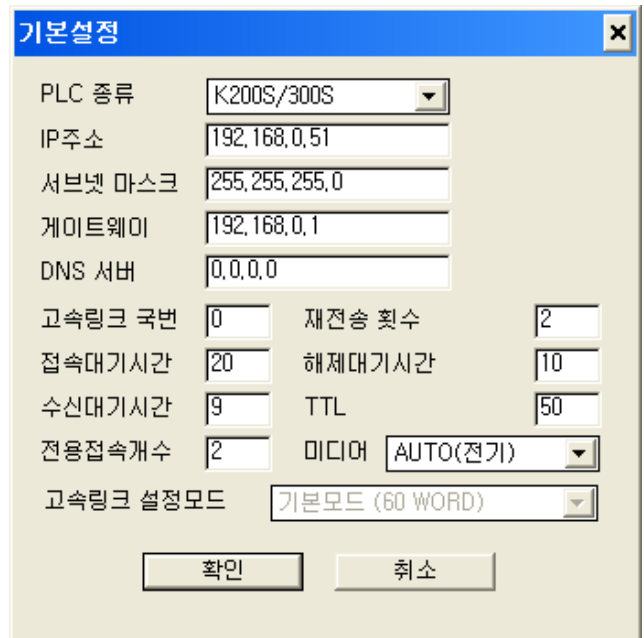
기본설정

PLC 종류 K200S/300S

IP주소 192.168.0.51

서브넷 마스크 255.255.255.0

게이트웨이 192.168.0.1

DNS 서버 0.0.0.0

고속링크 국번 0 재전송 횟수 2

접속대기시간 20 해제대기시간 10

수신대기시간 9 TTL 50

전용접속개수 2 미디어 AUTO(전기)

고속링크 설정모드 기본모드 (60 WORD)

확인 취소